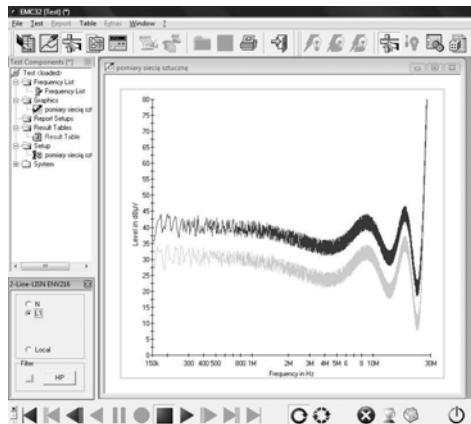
EMC32 [Test] (*)

File Test Report Table Extras Window ?

Test Components [\*]

Test (loaded)
Frequency List
Frequency List
Graphics
pomiary siecią szt
Report Setups
Result Tables
Result Table
Setup
pomiary siecią szt
System

pomiary siecią sztuczną

80
75
70
65
60
55
50
45
40
35
30
25
20
15
10
5
0

Level in dBµV

150k 300 400 500 800 1M 2M 3M 4M 5M 6 8 10M 30M

Frequency in Hz

2-Line-LISN ENV216

N
L1

Local

Filter

HP